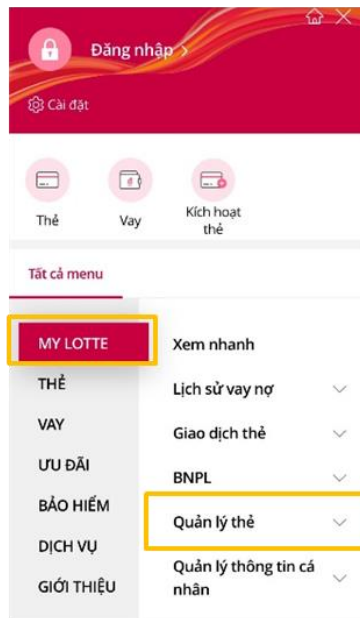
Đăng nhập >

Cài đặt

Thẻ

Vay

Kích hoạt thẻ

Tất cả menu

MY LOTTE

THẺ

VAY

ƯU ĐÃI

BẢO HIỂM

DỊCH VỤ

GIỚI THIỆU

Xem nhanh

Lịch sử vay nợ

Giao dịch thẻ

BNPL

Quản lý thẻ

Quản lý thông tin cá nhân